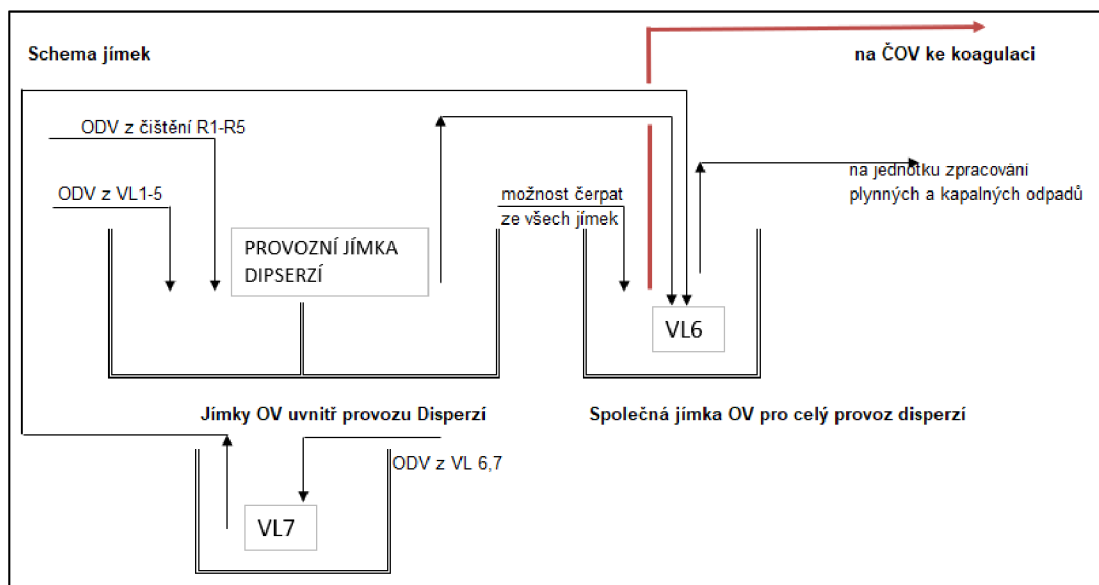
Schema jímek

na ČOV ke koagulaci

ODV z čištění R1-R5

ODV z VL1-5

PROVOZNÍ JÍMKA DIPSERZÍ

možnost čerpat ze všech jímek

na jednotku zpracování plynných a kapalných odpadů

VL6

Jímky OV uvnitř provozu Disperzí

Společná jímka OV pro celý provoz disperzí

ODV z VL 6,7

VL7